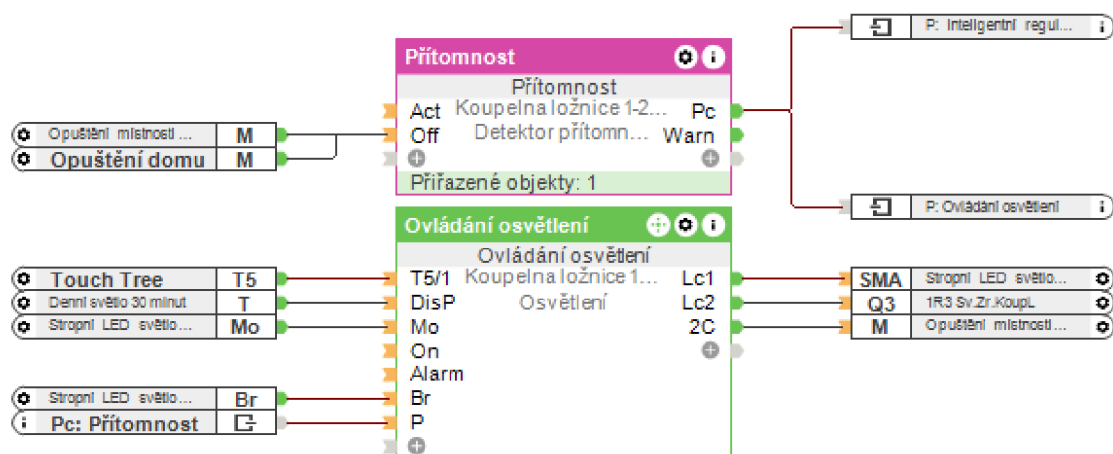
P: Inteligentní regul...

Přítomnost
Přítomnost
Act Koupelna ložnice 1-2... Pc
Off Detektor přítomn... Warn
Přiřazené objekty: 1

Opuštění místnosti ... M
Opuštění domu M

P: Ovládání osvětlení

Ovládání osvětlení
Ovládání osvětlení
T5/1 Koupelna ložnice 1... Lc1
DisP Osvětlení Lc2
Mo 2C
On
Alarm
Br
P

Touch Tree T5
Denní světlo 30 minut T
Stropní LED světlo... Mo
Stropní LED světlo... Br
Pc: Přítomnost

SMA Stropní LED světlo...
Q3 1R3 Sv.Zr.KoupL
M Opuštění místnosti...